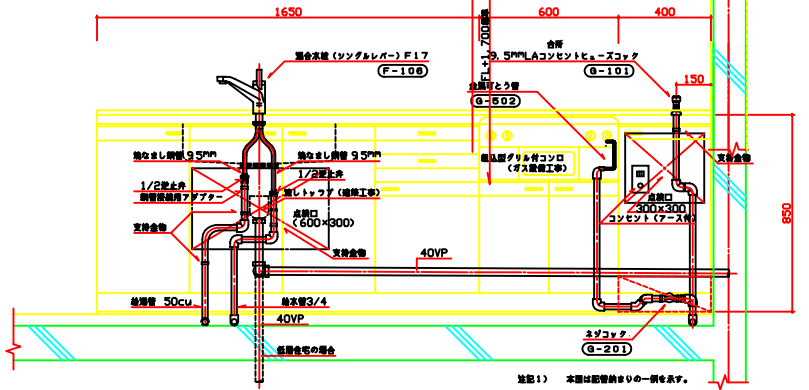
1650
600
400
FL+1,700程度
混合水栓（シングルレバー）F17
F-106
合所
9.5MMLAコンセントヒューズコック
G-101
150
ガス可とう管
G-502
銅なまし銅管 9.5MM
銅なまし銅管 9.5MM
1/2止水弁
1/2止水弁
銅管接続用アダプター
流しトラップ（建築工事）
点検口
（600×300）
ビルトインガス付コンロ
（ガス設備工事）
点検口
300×300
コンセント（アース付）
支持金物
支持金物
支持金物
40VP
給湯管 50cu
給水管3/4
40VP
ネジコック
G-201
低層住宅の場合
850
注記1） 本図は配管納まりの一例を表す。